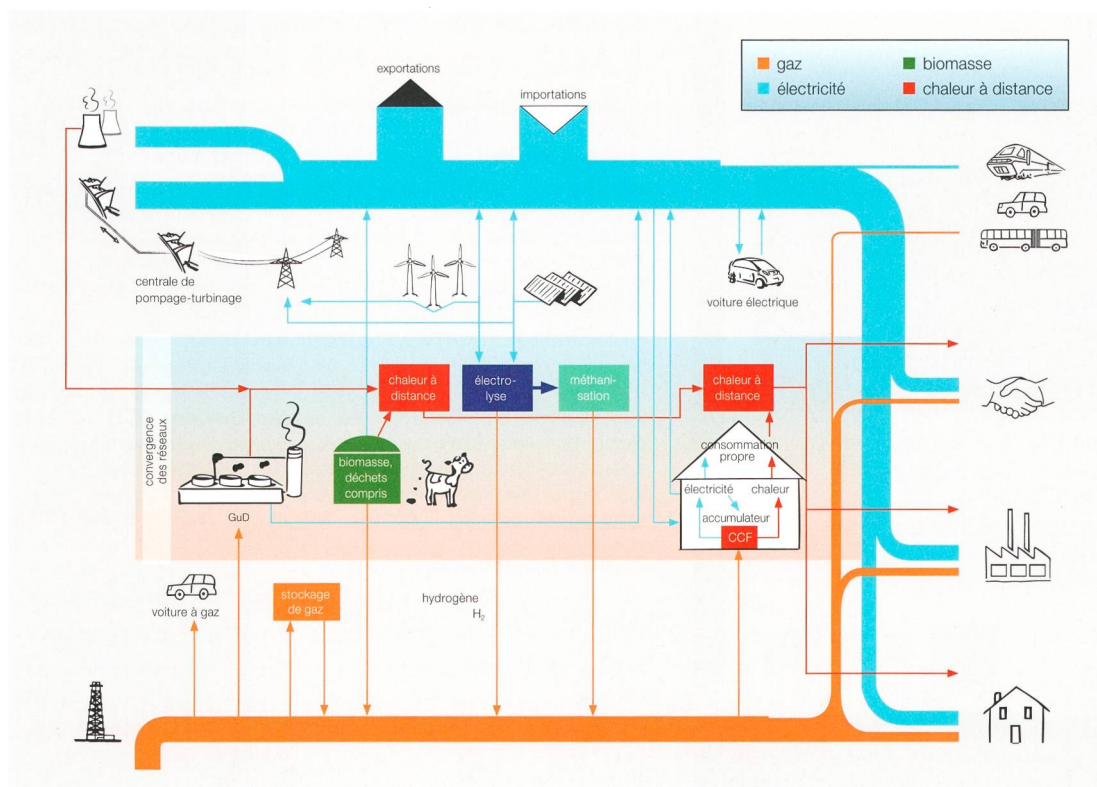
gaz
électricité
biomasse
chaleur à distance

exportations

importations

centrale de pompage-turbinage

voiture électrique

convergence des réseaux

chaleur à distance

électrolyse

méthanisation

chaleur à distance

consommation propre

électricité

chaleur

accumulateur

CCF

biomasse, déchets compris

GuD

voiture à gaz

stockage de gaz

hydrogène $H_2$